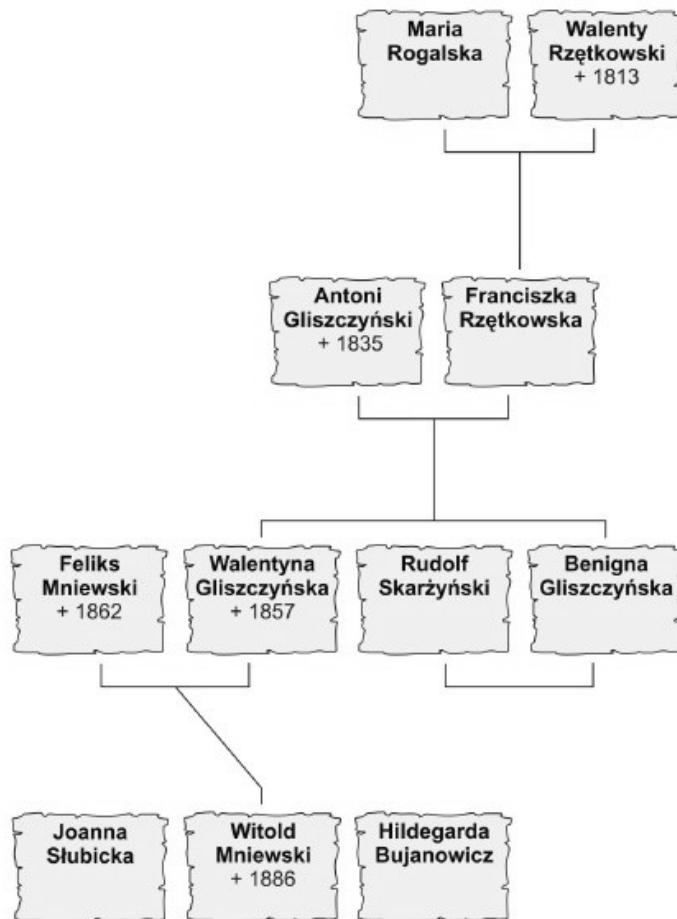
Maria Rogalska

Walenty Rzętkowski + 1813

Antoni Gliszczyński + 1835

Franciszka Rzętkowska

Feliks Mniewski + 1862

Walentyna Gliszczyńska + 1857

Rudolf Skarżyński

Benigna Gliszczyńska

Joanna Słubicka

Witold Mniewski + 1886

Hildegarda Bujanowicz